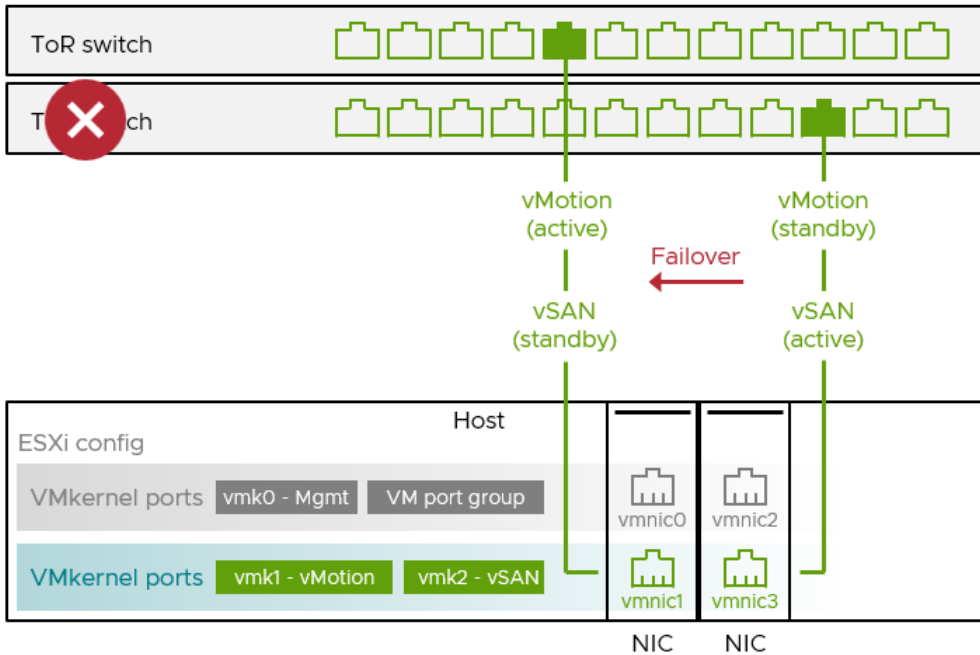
ToR switch

T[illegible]ch

vMotion (active)

vSAN (standby)

Failover

vMotion (standby)

vSAN (active)

Host

ESXi config

VMkernel ports

vmk0 - Mgmt

VM port group

vmnic0

vmnic2

VMkernel ports

vmk1 - vMotion

vmk2 - vSAN

vmnic1

vmnic3

NIC

NIC